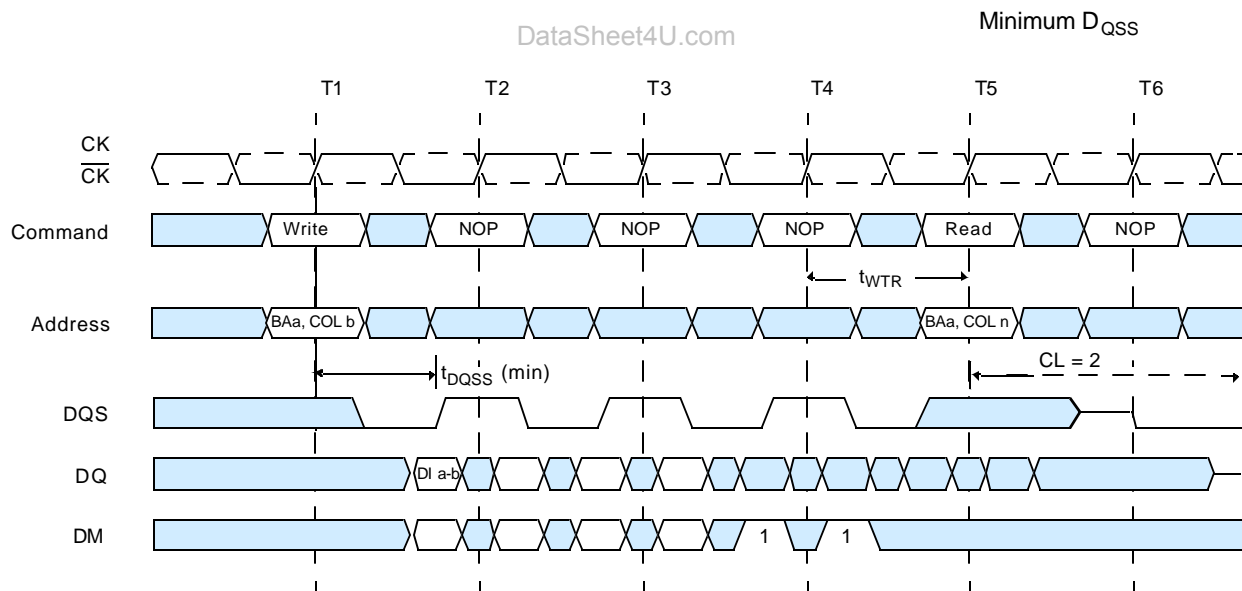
Minimum $D_{QSS}$

DataSheet4U.com

T1 T2 T3 T4 T5 T6

CK
$\overline{CK}$

Command Write NOP NOP NOP Read NOP

$t_{WTR}$

Address BAa, COL b BAa, COL n

$t_{DQSS}$ (min)

CL = 2

DQS

DQ DI a-b

DM 1 1